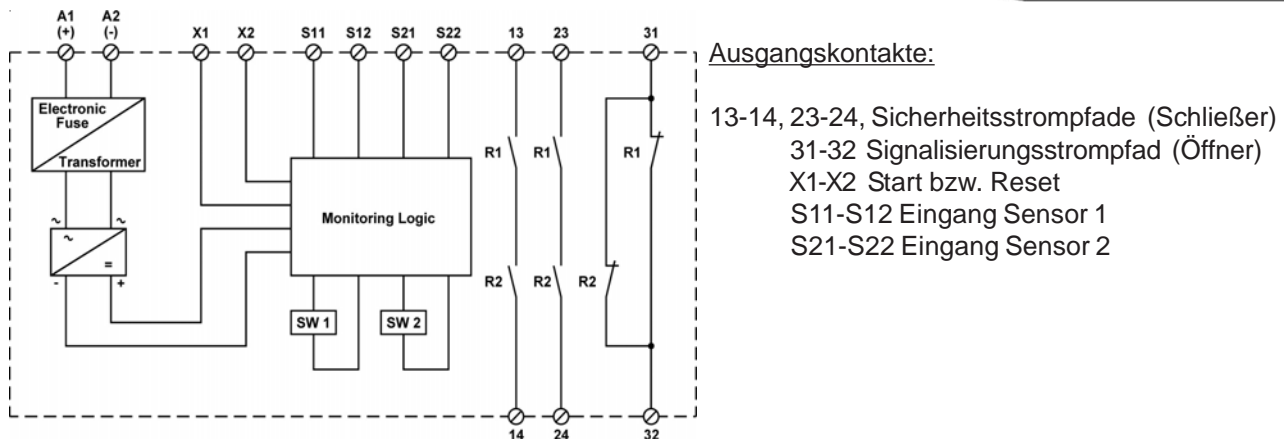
A1 (+) A2 (-) X1 X2 S11 S12 S21 S22 13 23 31

Electronic Fuse

Transformer

~ ~ ~ = - +

Monitoring Logic

SW 1 SW 2

R1 R1 R1

R2 R2 R2

14 24 32

Ausgangskontakte:

13-14, 23-24, Sicherheitsstrompfade (Schließer)
31-32 Signalisierungsstrompfad (Öffner)
X1-X2 Start bzw. Reset
S11-S12 Eingang Sensor 1
S21-S22 Eingang Sensor 2